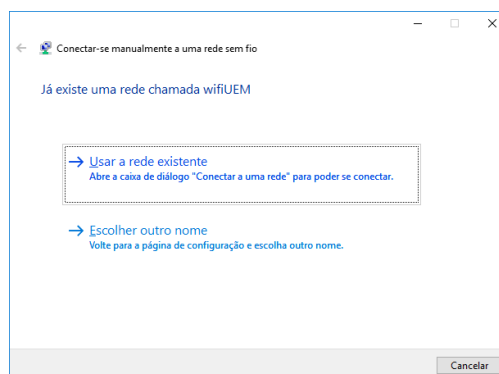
Conectar-se manualmente a uma rede sem fio

Já existe uma rede chamada wifiUEM

→ Usar a rede existente
Abre a caixa de diálogo "Conectar a uma rede" para poder se conectar.

→ Escolher outro nome
Volte para a página de configuração e escolha outro nome.

Cancelar